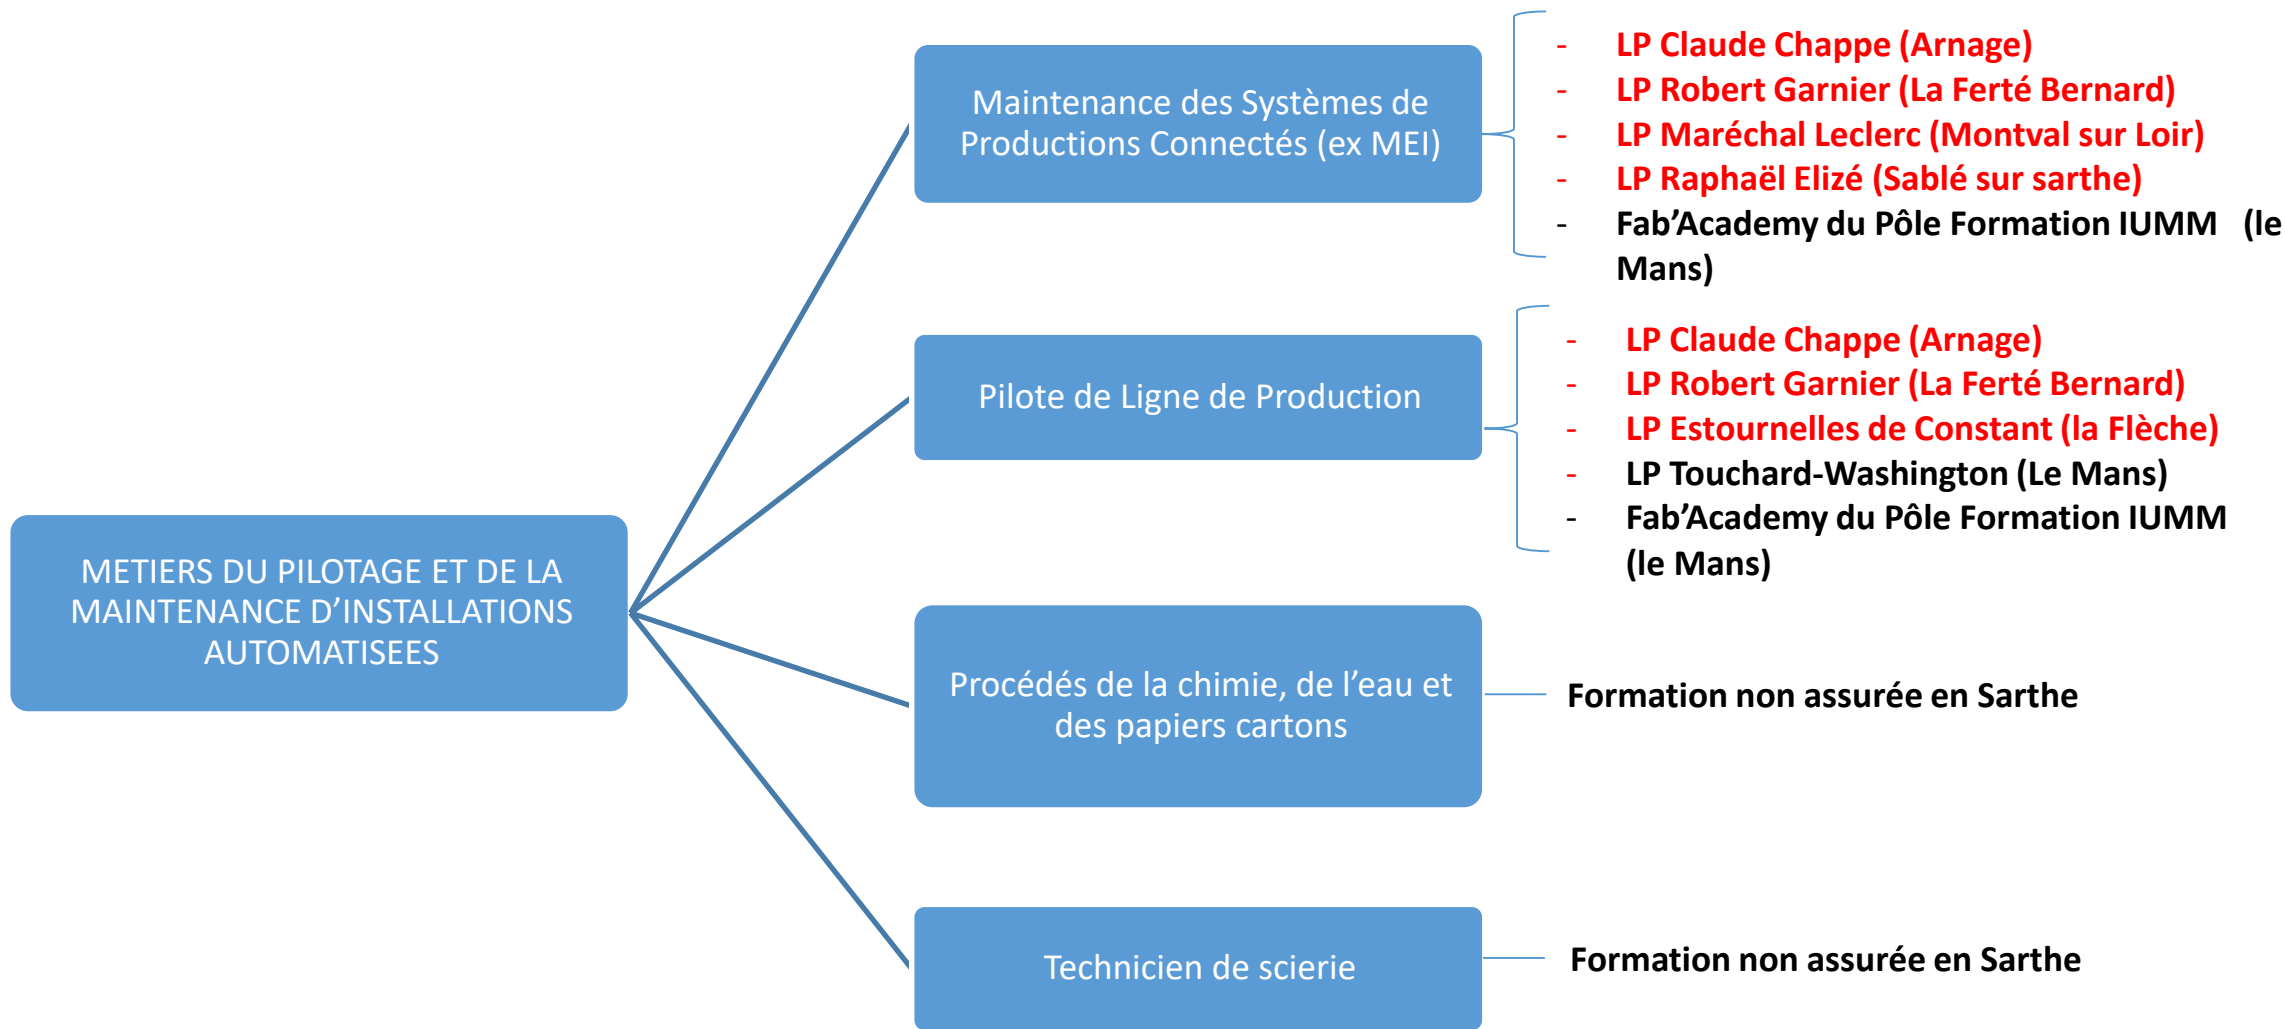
METIERS DU PILOTAGE ET DE LA MAINTENANCE D'INSTALLATIONS AUTOMATISEES

Maintenance des Systèmes de Productions Connectés (ex MEI)

- LP Claude Chappe (Arnage)
- LP Robert Garnier (La Ferté Bernard)
- LP Maréchal Leclerc (Montval sur Loir)
- LP Raphaël Elizé (Sablé sur sarthe)
- Fab'Academy du Pôle Formation IUMM (le Mans)

Pilote de Ligne de Production

- LP Claude Chappe (Arnage)
- LP Robert Garnier (La Ferté Bernard)
- LP Estournelles de Constant (la Flèche)
- LP Touchard-Washington (Le Mans)
- Fab'Academy du Pôle Formation IUMM (le Mans)

Procédés de la chimie, de l'eau et des papiers cartons

Formation non assurée en Sarthe

Technicien de scierie

Formation non assurée en Sarthe